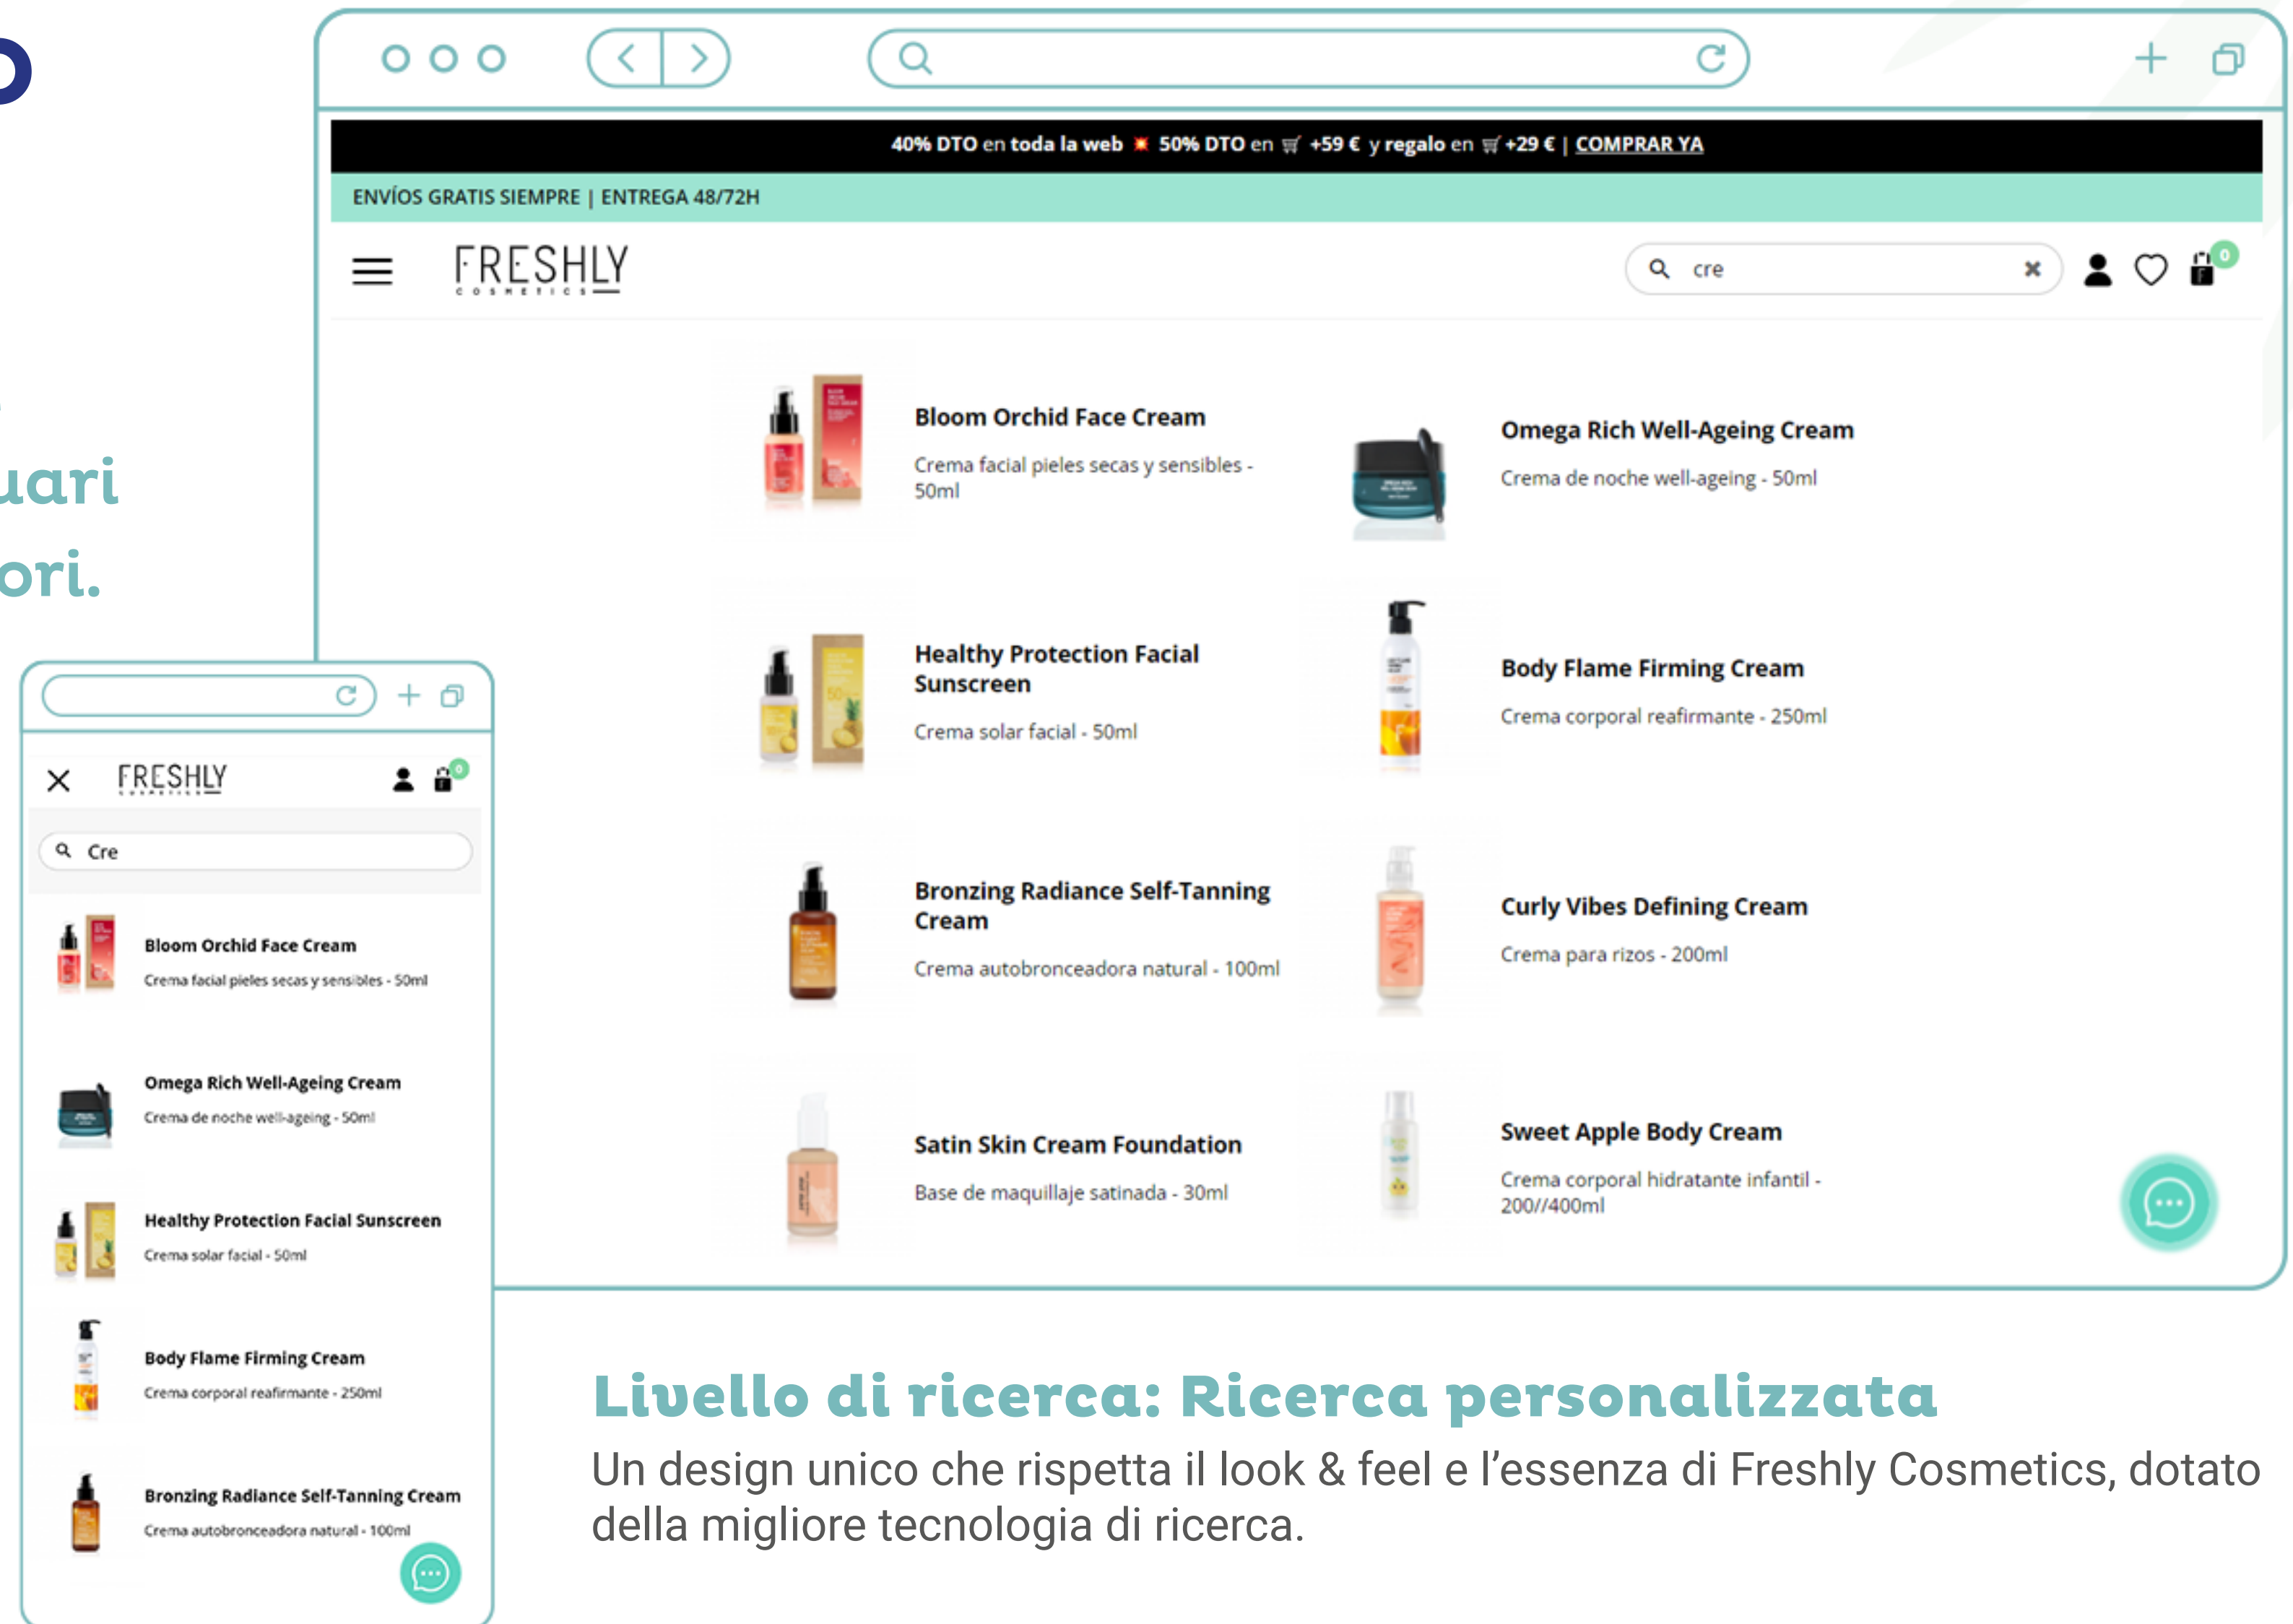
o

uari
ori.

40% DTO en toda la web 50% DTO en +59 € y regalo en +29 € | COMPRAR YA

ENVÍOS GRATIS SIEMPRE | ENTREGA 48/72H

FRESHLY COSMETICS

cre

0

Bloom Orchid Face Cream
Crema facial pieles secas y sensibles - 50ml

Omega Rich Well-Ageing Cream
Crema de noche well-ageing - 50ml

Healthy Protection Facial Sunscreen
Crema solar facial - 50ml

Body Flame Firming Cream
Crema corporal reafirmante - 250ml

Bronzing Radiance Self-Tanning Cream
Crema autobronceadora natural - 100ml

Curly Vibes Defining Cream
Crema para rizos - 200ml

Satin Skin Cream Foundation
Base de maquillaje satinada - 30ml

Sweet Apple Body Cream
Crema corporal hidratante infantil - 200//400ml

FRESHLY

0

Cre

Bloom Orchid Face Cream
Crema facial pieles secas y sensibles - 50ml

Omega Rich Well-Ageing Cream
Crema de noche well-ageing - 50ml

Healthy Protection Facial Sunscreen
Crema solar facial - 50ml

Body Flame Firming Cream
Crema corporal reafirmante - 250ml

Bronzing Radiance Self-Tanning Cream
Crema autobronceadora natural - 100ml

Livello di ricerca: Ricerca personalizzata

Un design unico che rispetta il look & feel e l’essenza di Freshly Cosmetics, dotato della migliore tecnologia di ricerca.